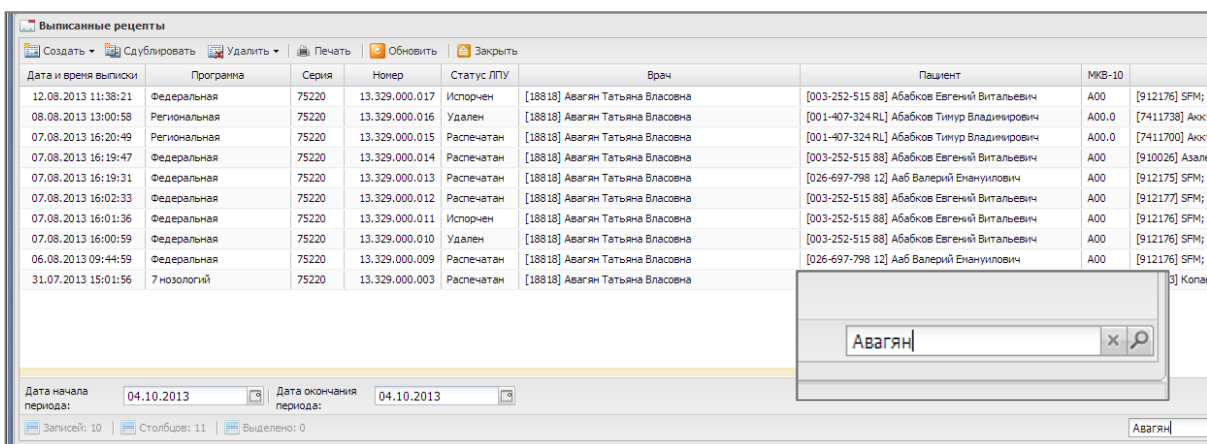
Выписанные рецепты

Создать ▾ | Сдублировать | Удалить ▾ | Печать | Обновить | Закрыть

| Дата и время выписки | Программа | Серия | Номер | Статус ЛПУ | Врач | Пациент | МКБ-10 | |
|---|---|---|---|---|---|---|---|---|
| 12.08.2013 11:38:21 | Федеральная | 75220 | 13.329.000.017 | Испорчен | [18818] Авагян Татьяна Власовна | [003-252-515 88] Абабков Евгений Витальевич | A00 | [912176] SFM; |
| 08.08.2013 13:00:58 | Региональная | 75220 | 13.329.000.016 | Удален | [18818] Авагян Татьяна Власовна | [001-407-324 RL] Абабков Тимур Владимирович | A00.0 | [7411738] Акт |
| 07.08.2013 16:20:49 | Региональная | 75220 | 13.329.000.015 | Распечатан | [18818] Авагян Татьяна Власовна | [001-407-324 RL] Абабков Тимур Владимирович | A00.0 | [7411700] Акт |
| 07.08.2013 16:19:47 | Федеральная | 75220 | 13.329.000.014 | Распечатан | [18818] Авагян Татьяна Власовна | [003-252-515 88] Абабков Евгений Витальевич | A00 | [910026] Азале |
| 07.08.2013 16:19:31 | Федеральная | 75220 | 13.329.000.013 | Распечатан | [18818] Авагян Татьяна Власовна | [026-697-798 12] Ааб Валерий Емануилович | A00 | [912175] SFM; |
| 07.08.2013 16:02:33 | Федеральная | 75220 | 13.329.000.012 | Распечатан | [18818] Авагян Татьяна Власовна | [003-252-515 88] Абабков Евгений Витальевич | A00 | [912177] SFM; |
| 07.08.2013 16:01:36 | Федеральная | 75220 | 13.329.000.011 | Испорчен | [18818] Авагян Татьяна Власовна | [003-252-515 88] Абабков Евгений Витальевич | A00 | [912176] SFM; |
| 07.08.2013 16:00:59 | Федеральная | 75220 | 13.329.000.010 | Удален | [18818] Авагян Татьяна Власовна | [003-252-515 88] Абабков Евгений Витальевич | A00 | [912176] SFM; |
| 06.08.2013 09:44:59 | Федеральная | 75220 | 13.329.000.009 | Распечатан | [18818] Авагян Татьяна Власовна | [026-697-798 12] Ааб Валерий Емануилович | A00 | [912176] SFM; |
| 31.07.2013 15:01:56 | 7 нозологий | 75220 | 13.329.000.003 | Распечатан | [18818] Авагян Татьяна Власовна | | | 3] Копа |

Авагян

Дата начала периода: 04.10.2013 | Дата окончания периода: 04.10.2013

Записей: 10 | Столбцов: 11 | Выделено: 0

Авагян